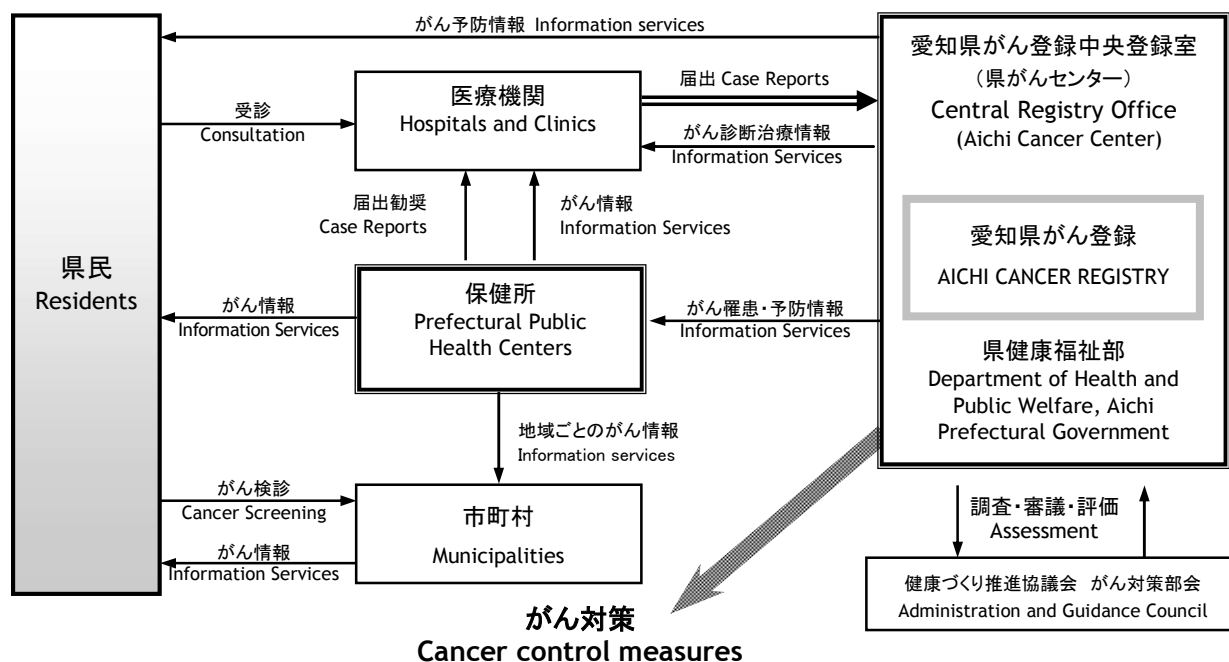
がん予防情報 Information services

愛知県がん登録中央登録室
（県がんセンター）
Central Registry Office
(Aichi Cancer Center)

愛知県がん登録
AICHI CANCER REGISTRY

県健康福祉部
Department of Health and Public Welfare, Aichi Prefectural Government

医療機関
Hospitals and Clinics

届出 Case Reports

がん診断治療情報
Information Services

受診
Consultation

県民
Residents

届出勧奨
Case Reports

がん情報
Information Services

保健所
Prefectural Public Health Centers

がん情報
Information Services

がん罹患・予防情報
Information Services

地域ごとのがん情報
Information services

がん検診
Cancer Screening

がん情報
Information Services

市町村
Municipalities

調査・審議・評価
Assessment

健康づくり推進協議会 がん対策部会
Administration and Guidance Council

がん対策
Cancer control measures